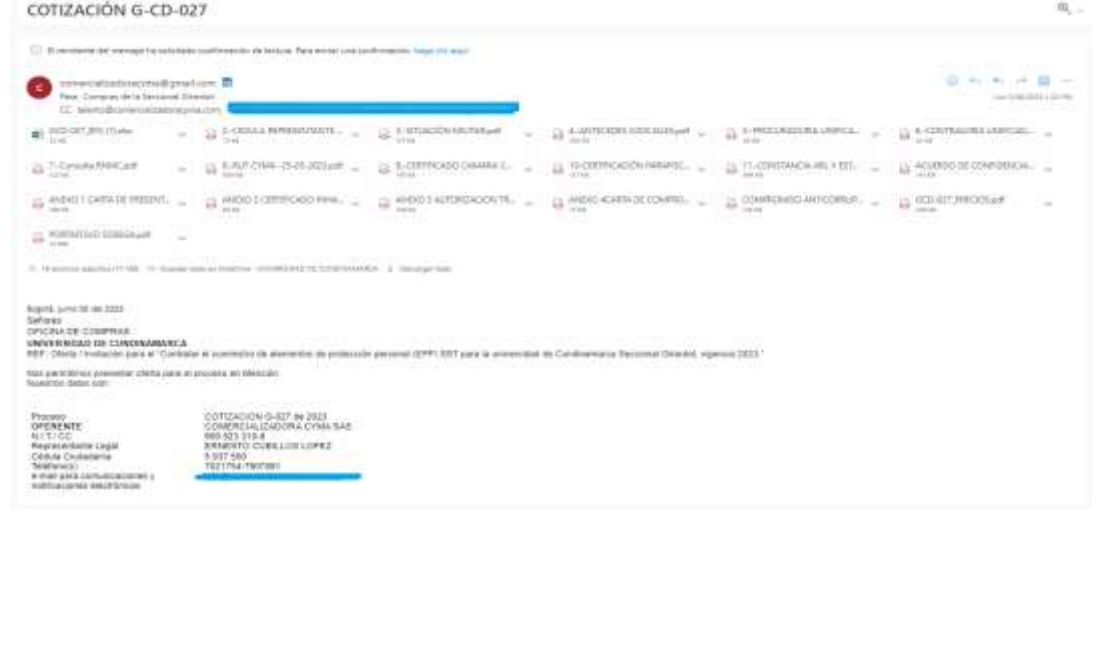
COTIZACIÓN G-CD-027

El remitente del mensaje ha solicitado confirmación de lectura. Para enviar una confirmación, haga clic aquí.

comercializadoracyma@gmail.com
Para: Compras de la Seccional Girardot
CC: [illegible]

GCD-027_2023 (1).xlsx
2-CEDULA REPRESENTANTE...
3- SITUACION MILITAR.pdf
4-ANTECEDES JUDICIALES.pdf
5-PROCURADURIA UNIFICA...
6-CONTRALORIA UNIFICAD...
7-Consulta RNMC.pdf
8-RUT CYMA -25-05-2023.pdf
9-CERTIFICADO CAMARA C...
10-CERTIFICACION PARAFISC...
11-CONSTANCIA ARL Y EST...
ACUERDO DE CONFIDENCIA...
ANEXO 1 CARTA DE PRESENT...
ANEXO 2 CERTIFICADO PARA...
ANEXO 3 AUTORIZACION TR...
ANEXO 4CARTA DE COMPRO...
COMPROMISO ANTICORRUP...
GCD-027_PRECIOS.pdf
PORTAFOLIO SOBEGA.pdf

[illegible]

Bogotá, junio 06 de 2023
Señores
OFICINA DE COMPRAS
UNIVERSIDAD DE CUNDINAMARCA
REF.: Oferta / Invitación para el "Contratar el suministro de elementos de protección personal (EPP) SST para la universidad de Cundinamarca Seccional Girardot, vigencia 2023."

Nos permitimos presentar oferta para el proceso en Mención.
Nuestros datos son:

| Proceso | COTIZACION G-027 de 2023 |
|---|---|
| OFERENTE | COMERCIALIZADORA CYMA SAS |
| N.I.T / CC | 900.323.318-8 |
| Representante Legal | ERNESTO CUBILLOS LOPEZ |
| Cédula Ciudadanía | 5.937.560 |
| Teléfono(s) | 7021764-7807881 |
| e-mail para comunicaciones y notificaciones electrónicas | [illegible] |